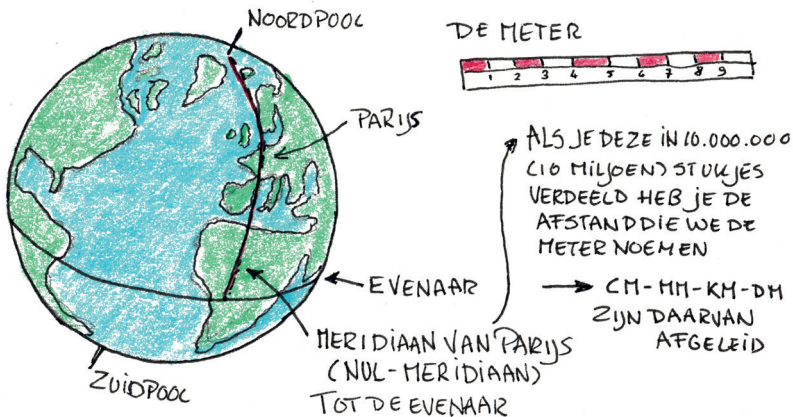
NOORDPOOL

DE METER

1 2 3 4 5 6 7 8 9

PARIJS

ALS JE DEZE IN 10.000.000 (10 MILJOEN) STUKJES VERDEELD HEB JE DE AFSTAND DIE WE DE METER NOEMEN

EVENAAR

→ CM - MM - KM - DM ZIJN DAARVAN AFGELEID

MERIDIAAN VAN PARIJS (NUL-MERIDIAAN) TOT DE EVENAAR

ZUIDPOOL